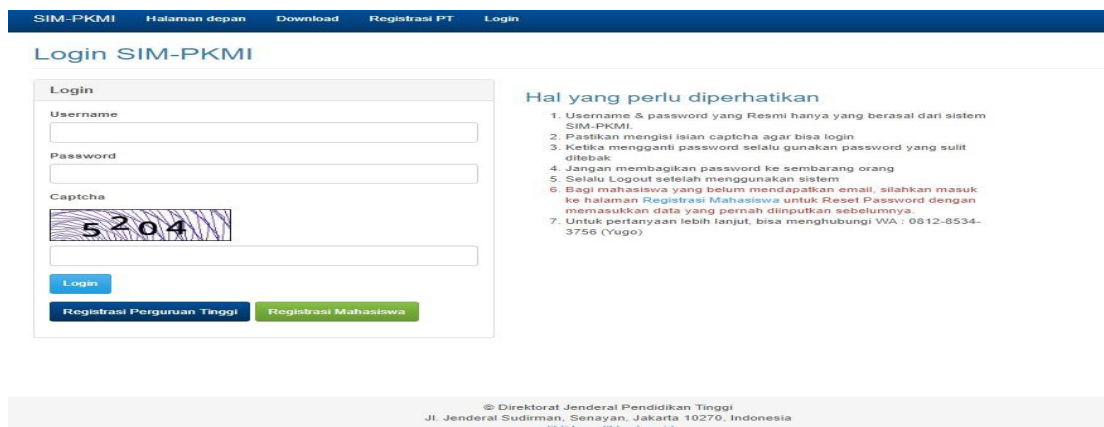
SIM-PKMI Halaman depan Download Registrasi PT Login

Login SIM-PKMI

Login

Username

Password

Captcha

5204

Login

Registrasi Perguruan Tinggi Registrasi Mahasiswa

Hal yang perlu diperhatikan

1. Username & password yang Resmi hanya yang berasal dari sistem SIM-PKMI.
2. Pastikan mengisi isian captcha agar bisa login
3. Ketika mengganti password selalu gunakan password yang sulit ditebak
4. Jangan membagikan password ke sembarang orang
5. Selalu Logout setelah menggunakan sistem
6. Bagi mahasiswa yang belum mendapatkan email, silahkan masuk ke halaman Registrasi Mahasiswa untuk Reset Password dengan memasukkan data yang pernah diinputkan sebelumnya.
7. Untuk pertanyaan lebih lanjut, bisa menghubungi WA : 0812-8534-3756 (Yugo)

© Direktorat Jenderal Pendidikan Tinggi
Jl. Jenderal Sudirman, Senayan, Jakarta 10270, Indonesia
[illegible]